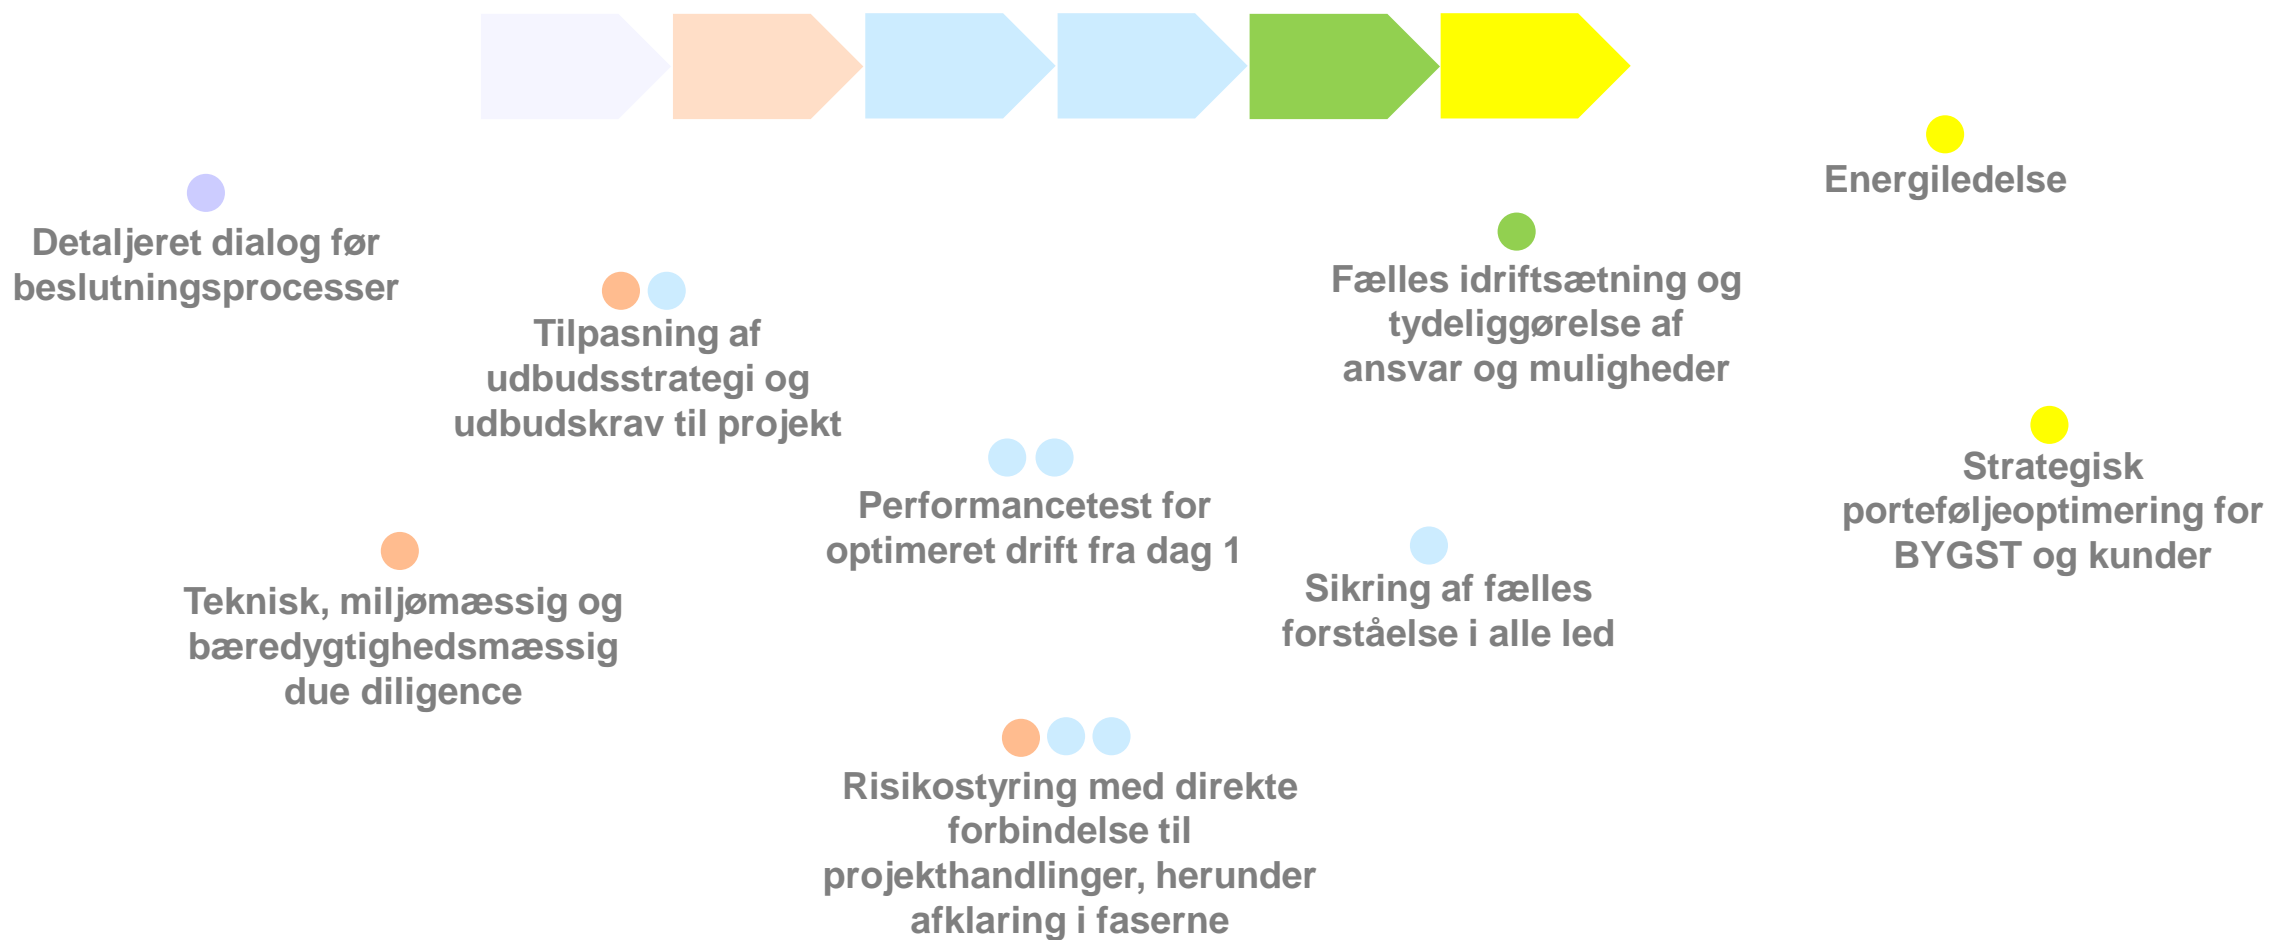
Energiledelse

Detaljeret dialog før beslutningsprocesser

Fælles idriftsætning og tydeliggørelse af ansvar og muligheder

Tilpasning af udbudsstrategi og udbudskrav til projekt

Strategisk porteføljeoptimering for BYGST og kunder

Performancetest for optimeret drift fra dag 1

Sikring af fælles forståelse i alle led

Teknisk, miljømæssig og bæredygtighedsmæssig due diligence

Risikostyring med direkte forbindelse til projekthandlinger, herunder afklaring i faserne